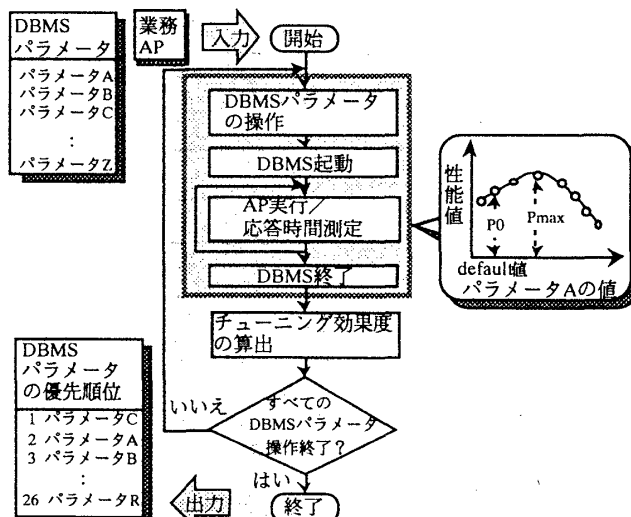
DBMS パラメータ

パラメータA
パラメータB
パラメータC
:
パラメータZ

業務 AP

入力

開始

DBMSパラメータの操作

DBMS起動

AP実行／応答時間測定

DBMS終了

性能値

P0

Pmax

defaul値

パラメータAの値

チューニング効果度の算出

いいえ

すべてのDBMSパラメータ操作終了？

はい

DBMS パラメータの優先順位

1 パラメータC
2 パラメータA
3 パラメータB
:
26 パラメータR

出力

終了